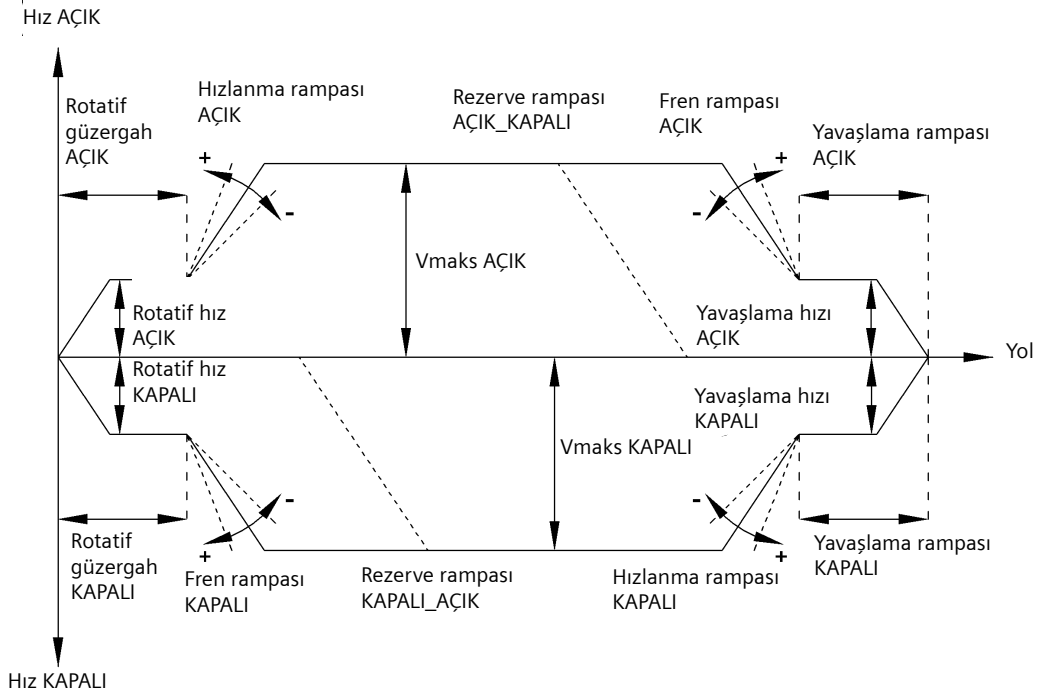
Hız AÇIK

Rotatif güzergah AÇIK

Hızlanma rampası AÇIK

+

-

Rezerve rampası AÇIK_KAPALI

Fren rampası AÇIK

+

-

Yavaşlama rampası AÇIK

Vmaks AÇIK

Rotatif hız AÇIK

Yavaşlama hızı AÇIK

Yol

Rotatif hız KAPALI

Yavaşlama hızı KAPALI

Vmaks KAPALI

-

+

-

+

Rotatif güzergah KAPALI

Fren rampası KAPALI

Rezerve rampası KAPALI_AÇIK

Hızlanma rampası KAPALI

Yavaşlama rampası KAPALI

Hız KAPALI